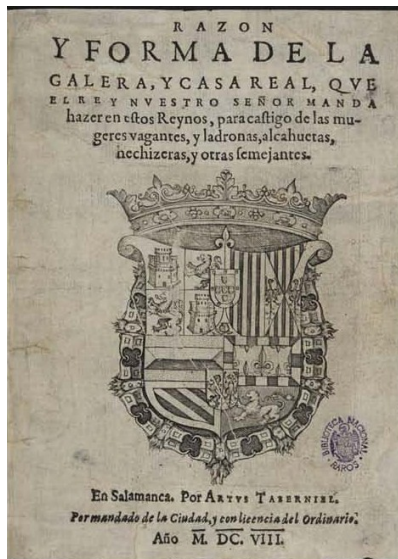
RAZON

Y FORMA DE LA GALERA, Y CASA REAL, QVE EL REY NVESTRO SEÑOR MANDA hazer en estos Reynos, para castigo de las mugeres vagantes, y ladronas, alcahuetas, hechizeras, y otras semejantes.

BIBLIOTECA NACIONAL RAROS

En Salamanca. Por Artus Taberniel.

Por mandado de la Ciudad, y con licencia del Ordinario.

Año M. DC. VIII.